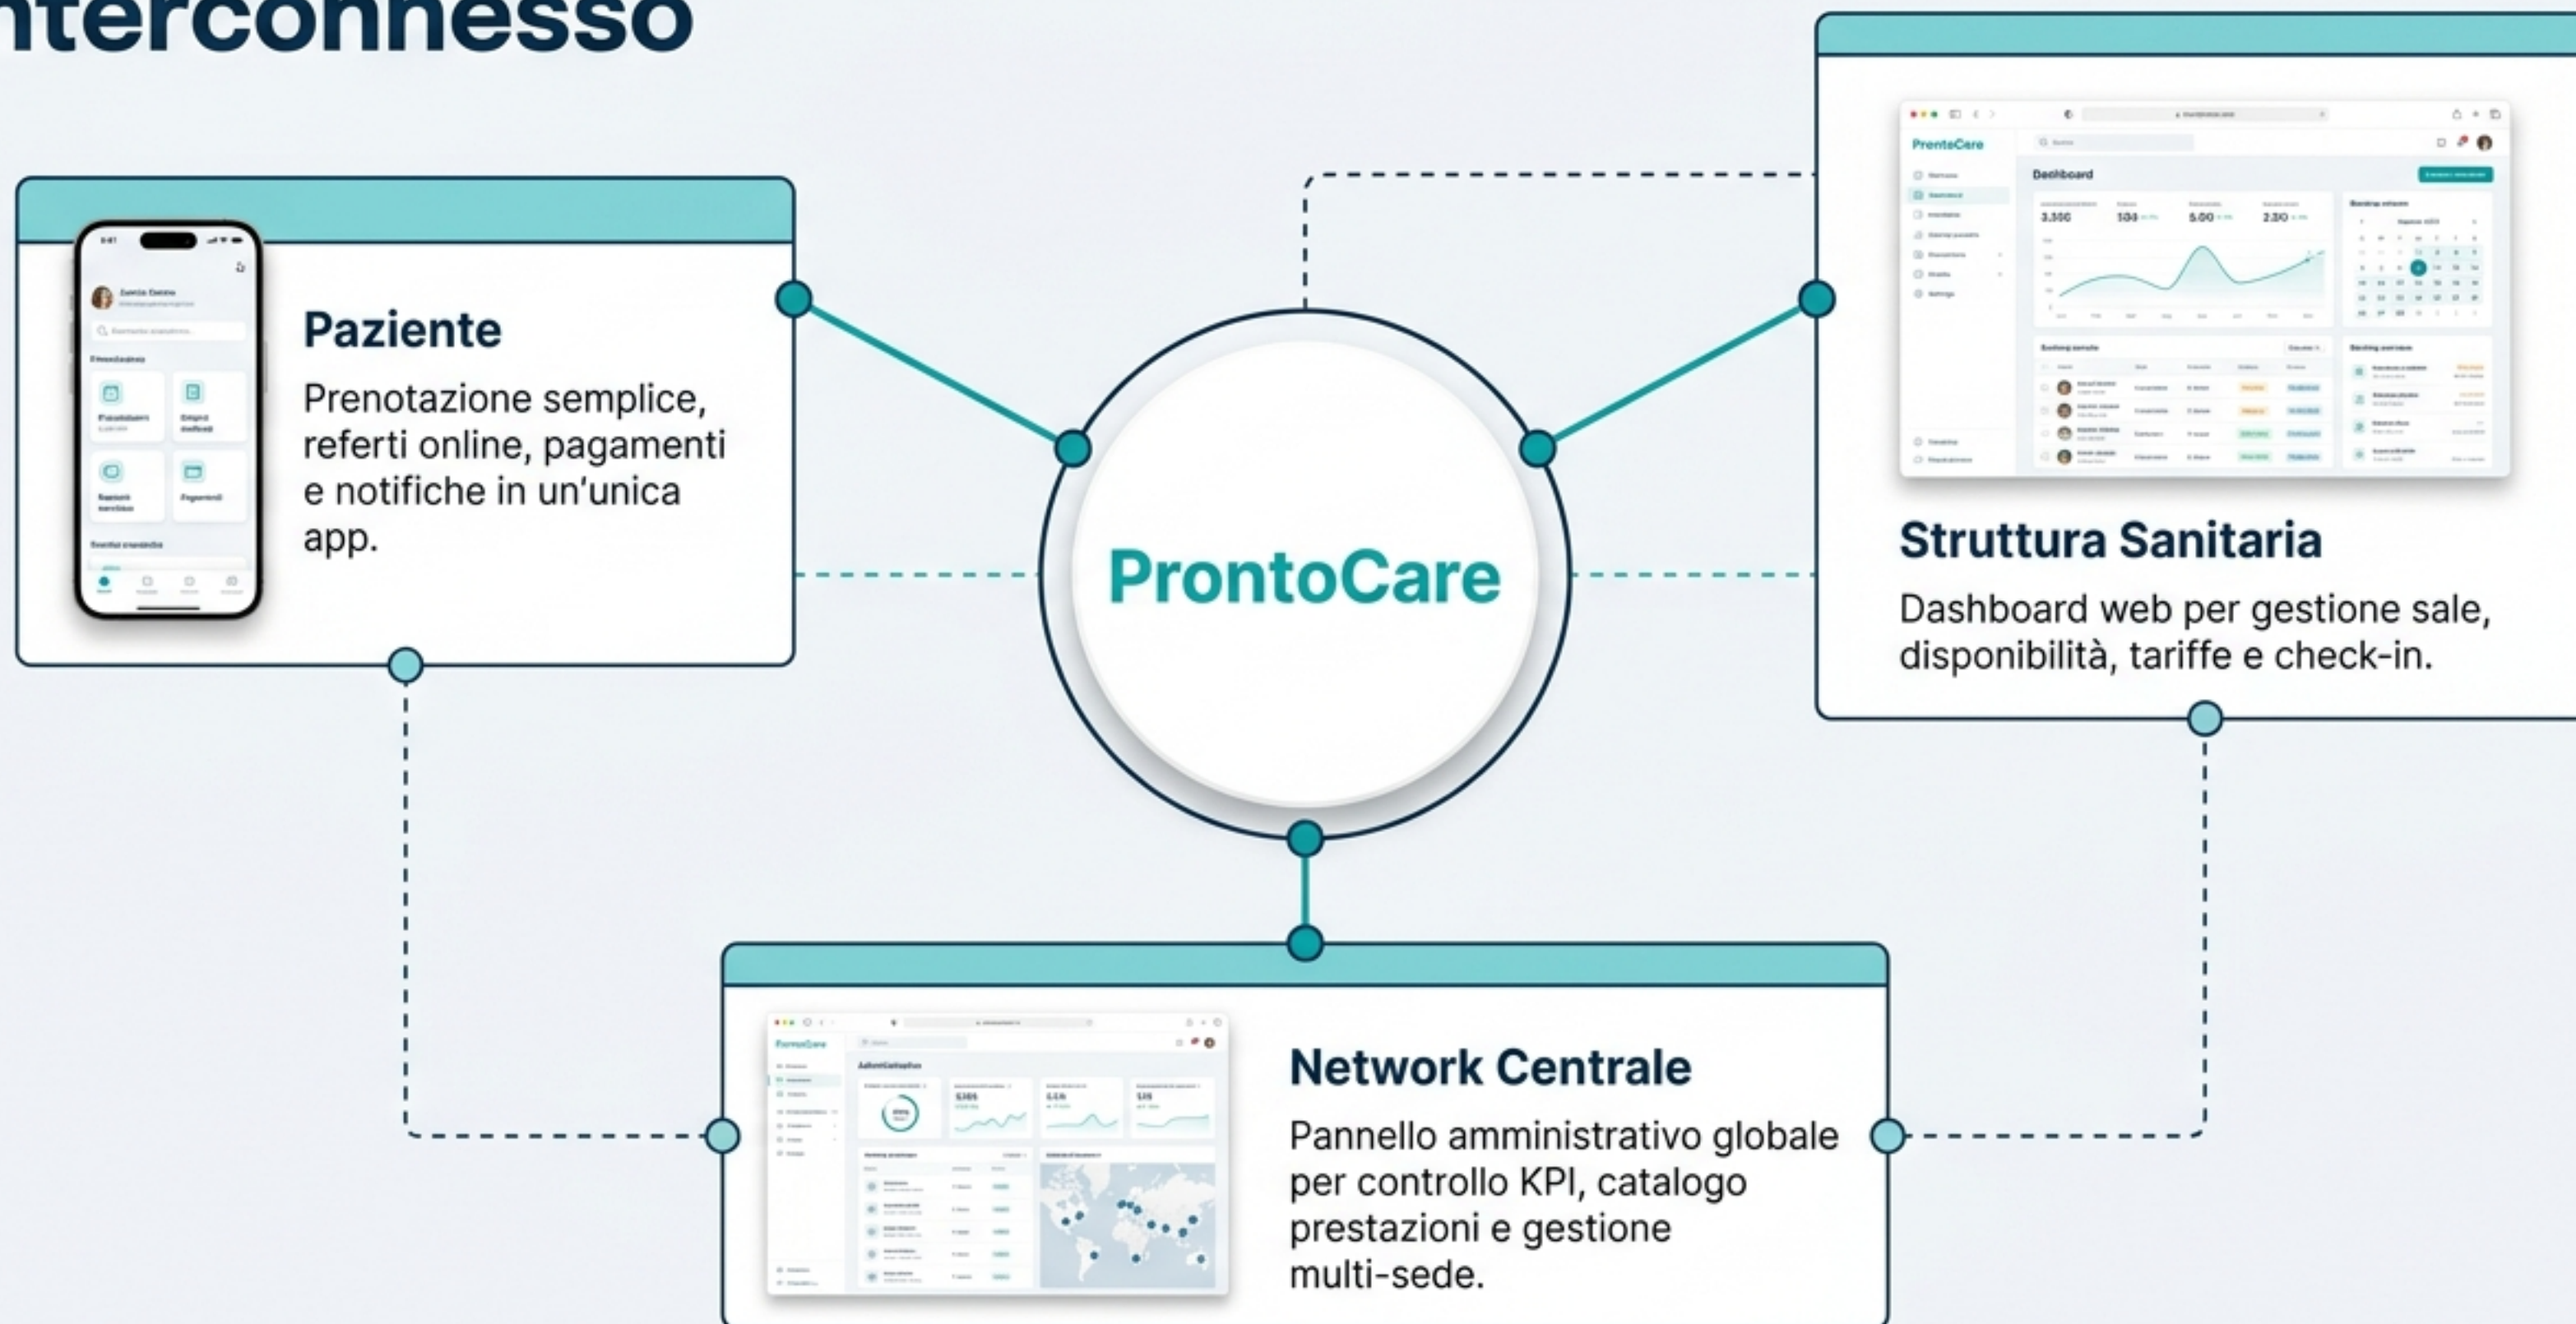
nterconnesso

Paziente

Prenotazione semplice, referti online, pagamenti e notifiche in un'unica app.

ProntoCare

Dashboard

Struttura Sanitaria

Dashboard web per gestione sale, disponibilità, tariffe e check-in.

ProntoCare

Network Centrale

Pannello amministrativo globale per controllo KPI, catalogo prestazioni e gestione multi-sede.